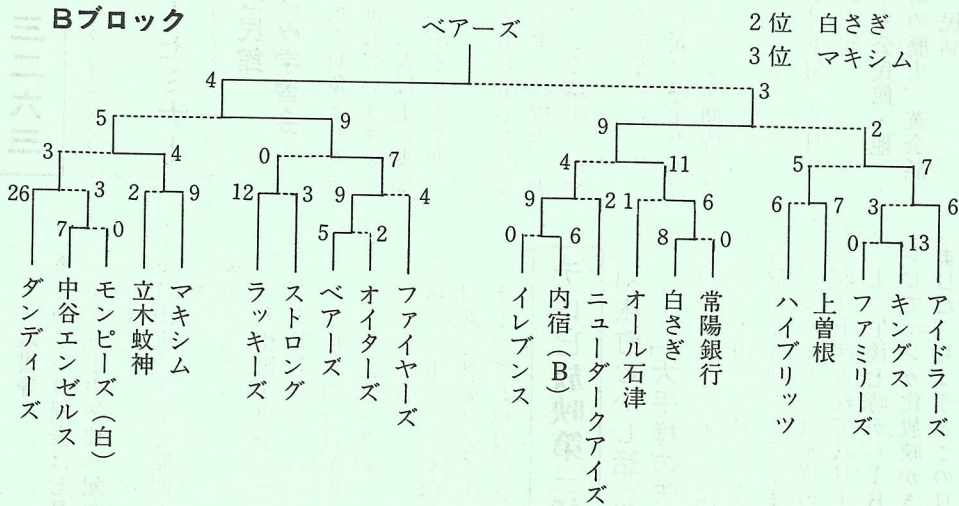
Bブロック

ベアーズ

2位　白さぎ
3位　マキシム

4
3
5
9
9
2
3
4
0
7
4
11
5
7
26
3
2
9
12
3
9
4
9
2
1
6
6
7
3
6
7
0
5
2
0
6
8
0
0
13

ダンディーズ
中谷エンゼルス
モンピーズ（白）
立木蚊神
マキシム
ラッキーズ
ストロング
ベアーズ
オイターズ
ファイヤーズ
イレブンス
内宿（B）
ニューダークアイズ
オール石津
白さぎ
常陽銀行
ハイブリッツ
上曽根
ファミリーズ
キングス
アイドラーズ